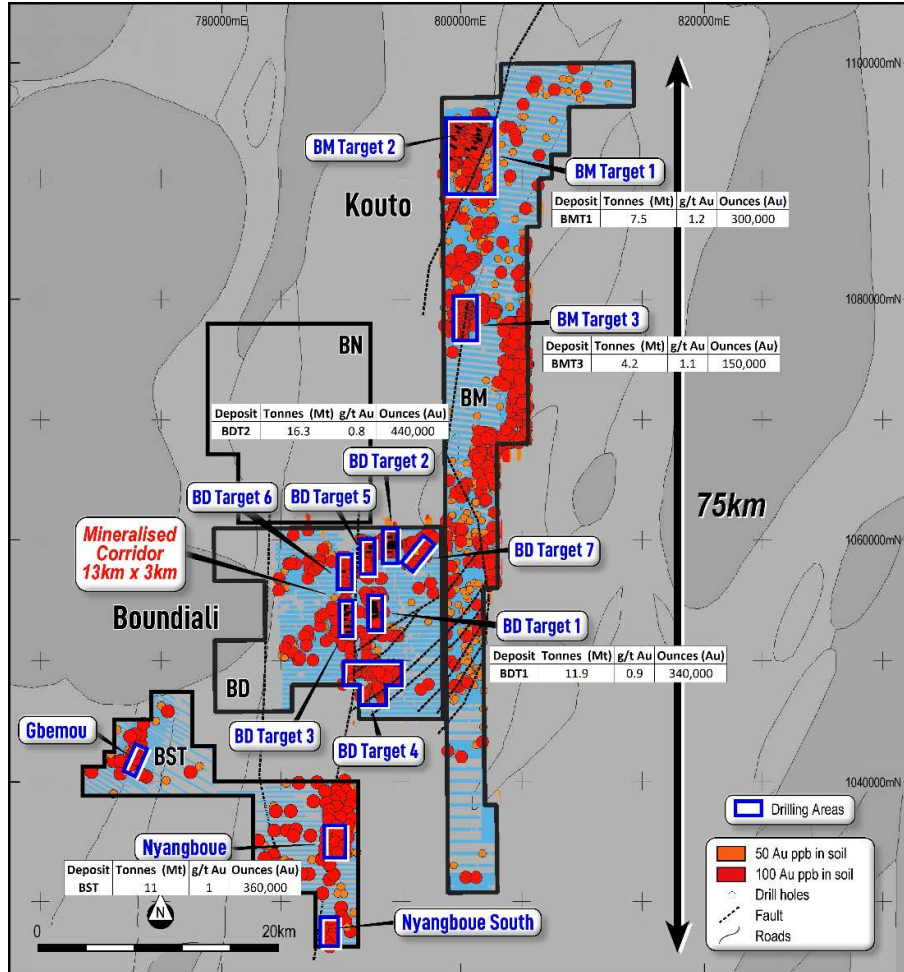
780000mE
800000mE
820000mE
1100000mN
1080000mN
1060000mN
1040000mN

BM Target 2
BM Target 1

| Deposit | Tonnes (Mt) | g/t Au | Ounces (Au) |
|---|---|---|---|
| BMT1 | 7.5 | 1.2 | 300,000 |

Kouto

BM Target 3

| Deposit | Tonnes (Mt) | g/t Au | Ounces (Au) |
|---|---|---|---|
| BMT3 | 4.2 | 1.1 | 150,000 |

BN
BM

| Deposit | Tonnes (Mt) | g/t Au | Ounces (Au) |
|---|---|---|---|
| BDT2 | 16.3 | 0.8 | 440,000 |

BD Target 2
BD Target 6
BD Target 5
75km
Mineralised Corridor 13km x 3km
BD Target 7
Boundiali
BD Target 1

| Deposit | Tonnes (Mt) | g/t Au | Ounces (Au) |
|---|---|---|---|
| BDT1 | 11.9 | 0.9 | 340,000 |

BD
Gbemou
BST
BD Target 3
BD Target 4
Drilling Areas
Nyangboue
50 Au ppb in soil
100 Au ppb in soil
Drill holes
Fault
Roads

| Deposit | Tonnes (Mt) | g/t Au | Ounces (Au) |
|---|---|---|---|
| BST | 11 | 1 | 360,000 |

N
0
20km
Nyangboue South